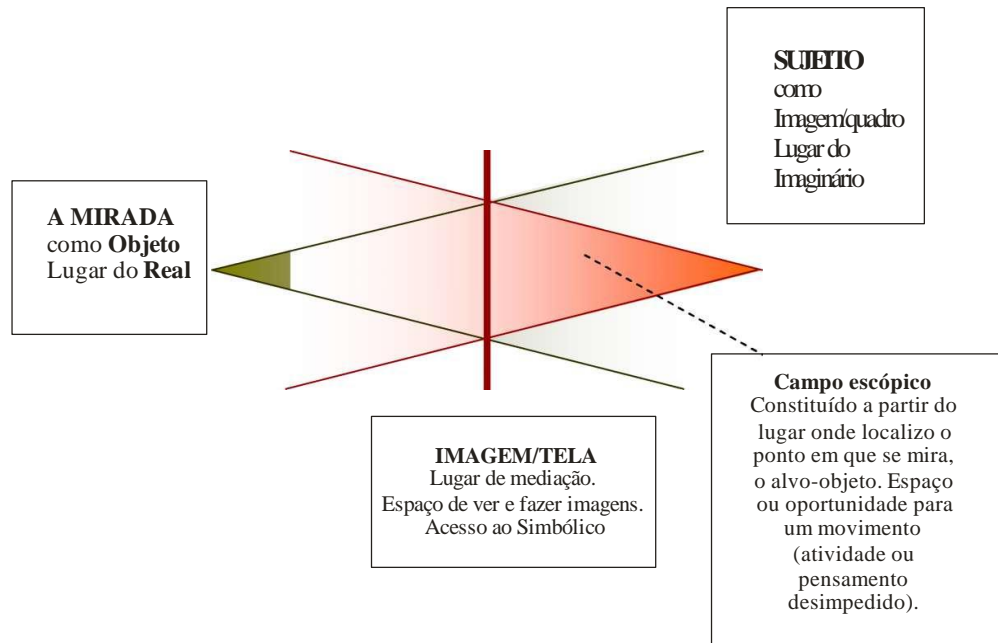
SUJEITO
como
Imagem/quadro
Lugar do
Imaginário

A MIRADA
como **Objeto**
Lugar do **Real**

**Campo escópico**
Constituído a partir do lugar onde localizo o ponto em que se mira, o alvo-objeto. Espaço ou oportunidade para um movimento (atividade ou pensamento desimpedido).

**IMAGEM/TELA**
Lugar de mediação.
Espaço de ver e fazer imagens.
Acesso ao Simbólico